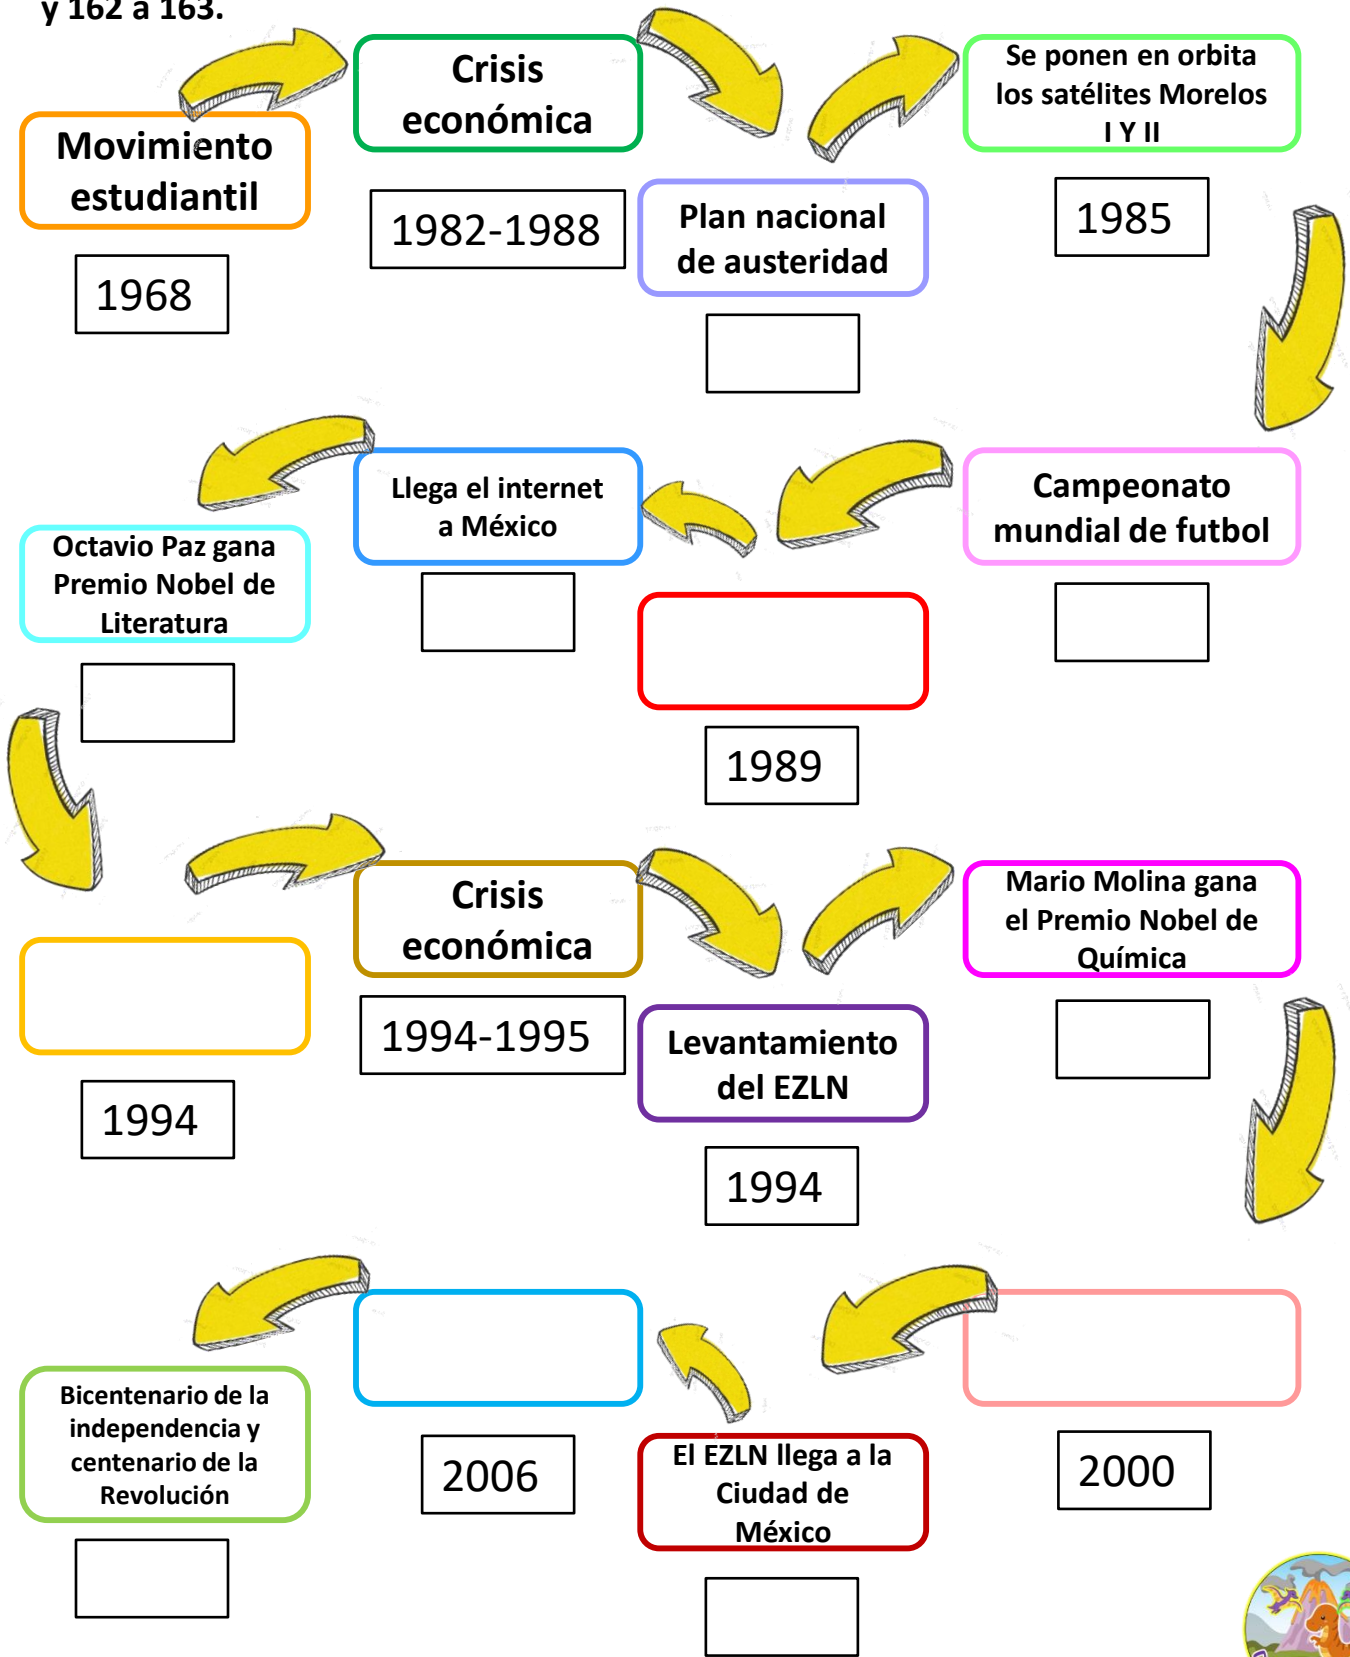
y 162 a 163.

Movimiento estudiantil

1968

Crisis económica

1982-1988

Plan nacional de austeridad

Se ponen en orbita los satélites Morelos I Y II

1985

Campeonato mundial de futbol

1989

Llega el internet a México

Octavio Paz gana Premio Nobel de Literatura

1994

Crisis económica

1994-1995

Levantamiento del EZLN

1994

Mario Molina gana el Premio Nobel de Química

2000

El EZLN llega a la Ciudad de México

2006

Bicentenario de la independencia y centenario de la Revolución